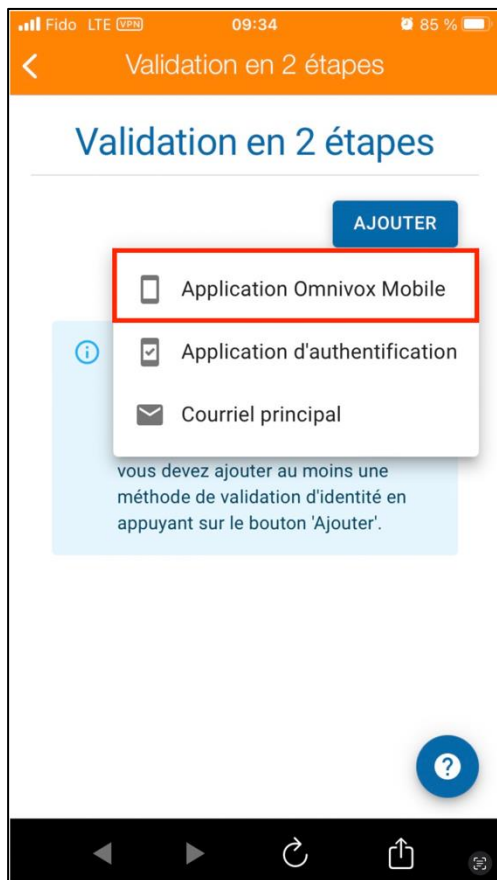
Fido LTE VPN 09:34 85 %

Validation en 2 étapes

Validation en 2 étapes

AJOUTER

Application Omnivox Mobile

Application d'authentification

Courriel principal

vous devez ajouter au moins une méthode de validation d'identité en appuyant sur le bouton 'Ajouter'.

?